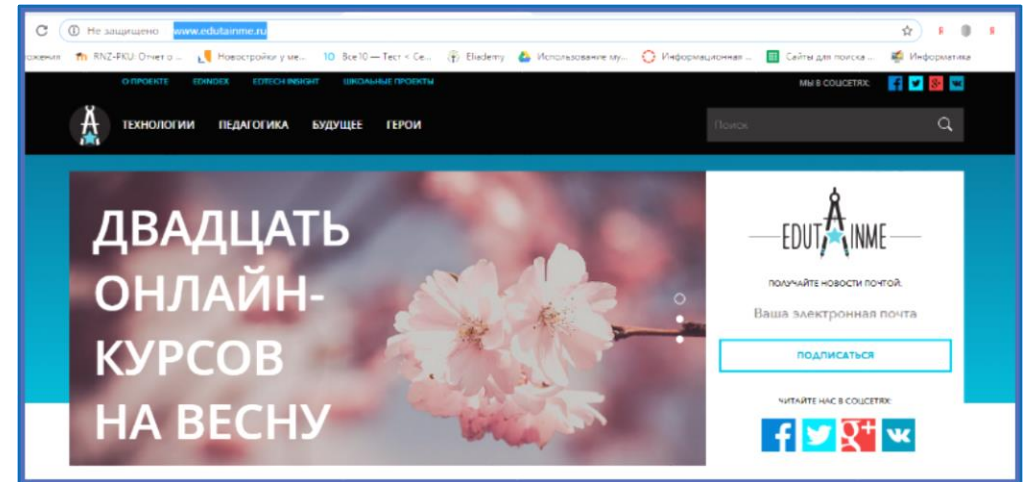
Не защищено www.edutainme.ru

ожения RNZ-PKU: Отчет о ... Новостройки у ме... Все 10 — Тест < Се... Eliademy Использование му... Информационная ... Сайты для поиска ... Информатика

О ПРОЕКТЕ EDINDEX EDTECH INSIGHT ШКОЛЬНЫЕ ПРОЕКТЫ

МЫ В СОЦСЕТЯХ:

ТЕХНОЛОГИИ ПЕДАГОГИКА БУДУЩЕЕ ГЕРОИ

Поиск

ДВАДЦАТЬ ОНЛАЙН-КУРСОВ НА ВЕСНУ

EDUTAINME

ПОЛУЧАЙТЕ НОВОСТИ ПОЧТОЙ:

Ваша электронная почта

ПОДПИСАТЬСЯ

ЧИТАЙТЕ НАС В СОЦСЕТЯХ: